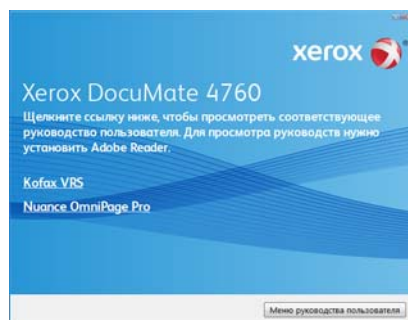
xerox

Xerox DocuMate 4760

Щелкните ссылку ниже, чтобы просмотреть соответствующее руководство пользователя. Для просмотра руководства нужно установить Adobe Reader.

Kofax VRS

Nuance OmniPage Pro

Меню руководства пользователя